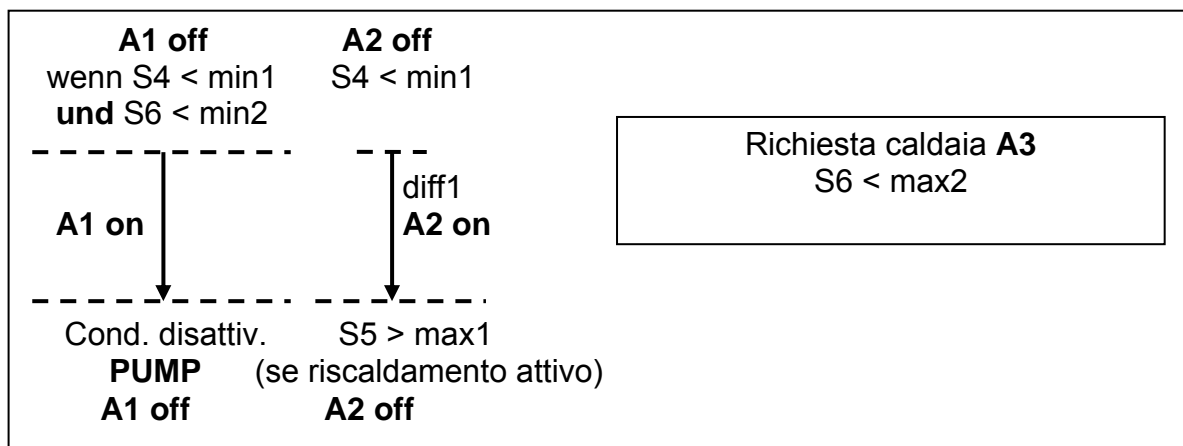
**A1 off**
wenn S4 < min1
**und** S6 < min2

**A2 off**
S4 < min1

**A1 on**

diff1
**A2 on**

Cond. disattiv.
**PUMP**
**A1 off**

S5 > max1
(se riscaldamento attivo)
**A2 off**

Richiesta caldaia **A3**
S6 < max2